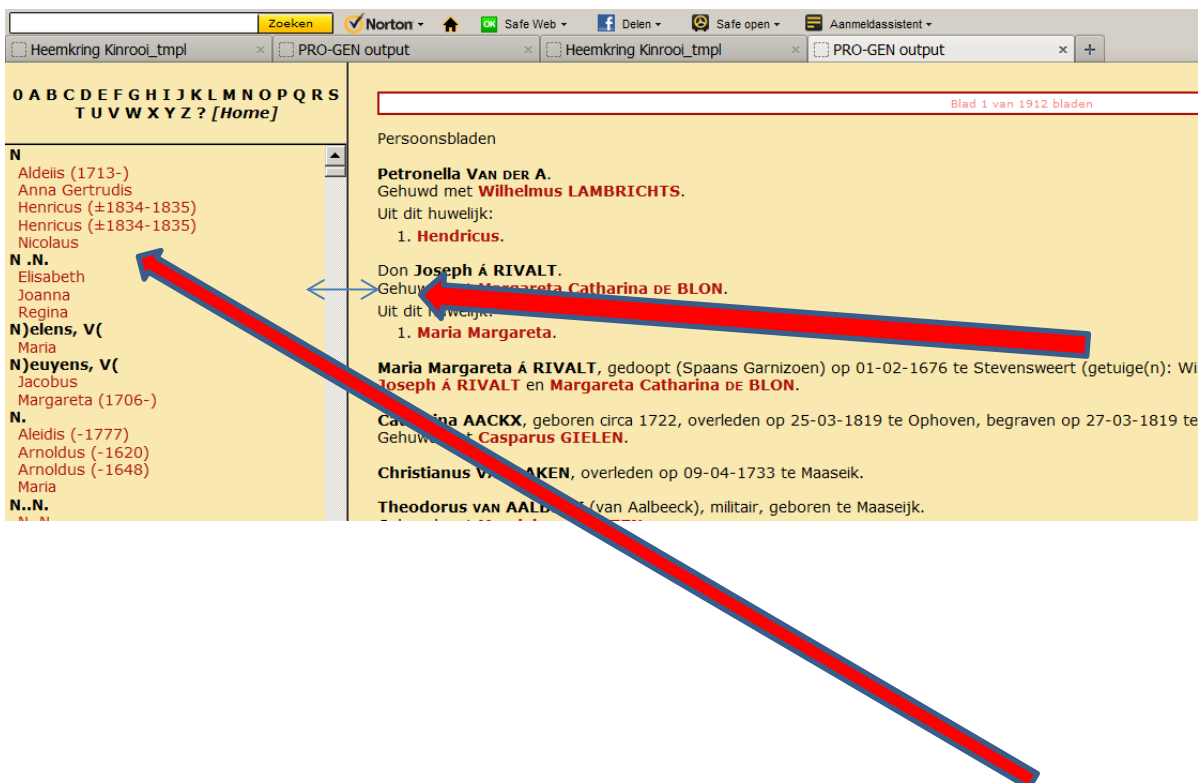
Zoeken Norton Safe Web Delen Safe open Aanmeldassistent

Heemkring Kinrooi_tmpl × PRO-GEN output × Heemkring Kinrooi_tmpl × PRO-GEN output × +

0 A B C D E F G H I J K L M N O P Q R S T U V W X Y Z ? [Home]

N
Aldeiis (1713-)
Anna Gertrudis
Henricus (±1834-1835)
Henricus (±1834-1835)
Nicolaus
N .N.
Elisabeth
Joanna
Regina
N)elens, V(
Maria
N)euyens, V(
Jacobus
Margareta (1706-)
N.
Aleidis (-1777)
Arnoldus (-1620)
Arnoldus (-1648)
Maria
N..N.
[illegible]

Blad 1 van 1912 bladen

Persoonsbladen

Petronella Van der A.
Gehuwd met Wilhelmus LAMBRICHTS.
Uit dit huwelijk:
1. Hendricus.

Don Joseph á RIVALT.
Gehuw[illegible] Margareta Catharina de BLON.
Uit dit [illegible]:
1. Maria Margareta.

Maria Margareta á RIVALT, gedoopt (Spaans Garnizoen) op 01-02-1676 te Stevensweert (getuige(n): Wi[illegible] Joseph á RIVALT en Margareta Catharina de BLON.

Ca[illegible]ina AACKX, geboren circa 1722, overleden op 25-03-1819 te Ophoven, begraven op 27-03-1819 te Gehuw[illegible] Casparus GIELEN.

Christianus V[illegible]AKEN, overleden op 09-04-1733 te Maaseik.

Theodorus van AAL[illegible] (van Aalbeeck), militair, geboren te Maaseijk.